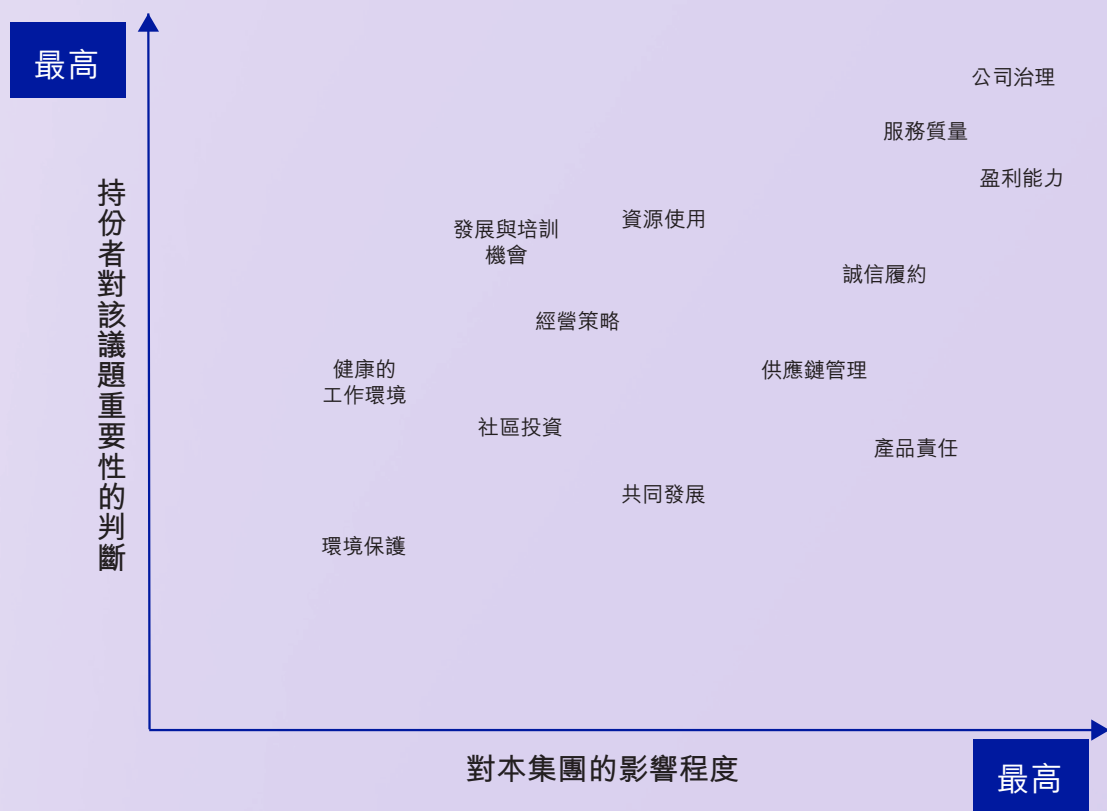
最高

持份者對該議題重要性的判斷

公司治理

服務質量

盈利能力

發展與培訓機會

資源使用

誠信履約

經營策略

健康的工作環境

供應鏈管理

社區投資

產品責任

共同發展

環境保護

對本集團的影響程度

最高